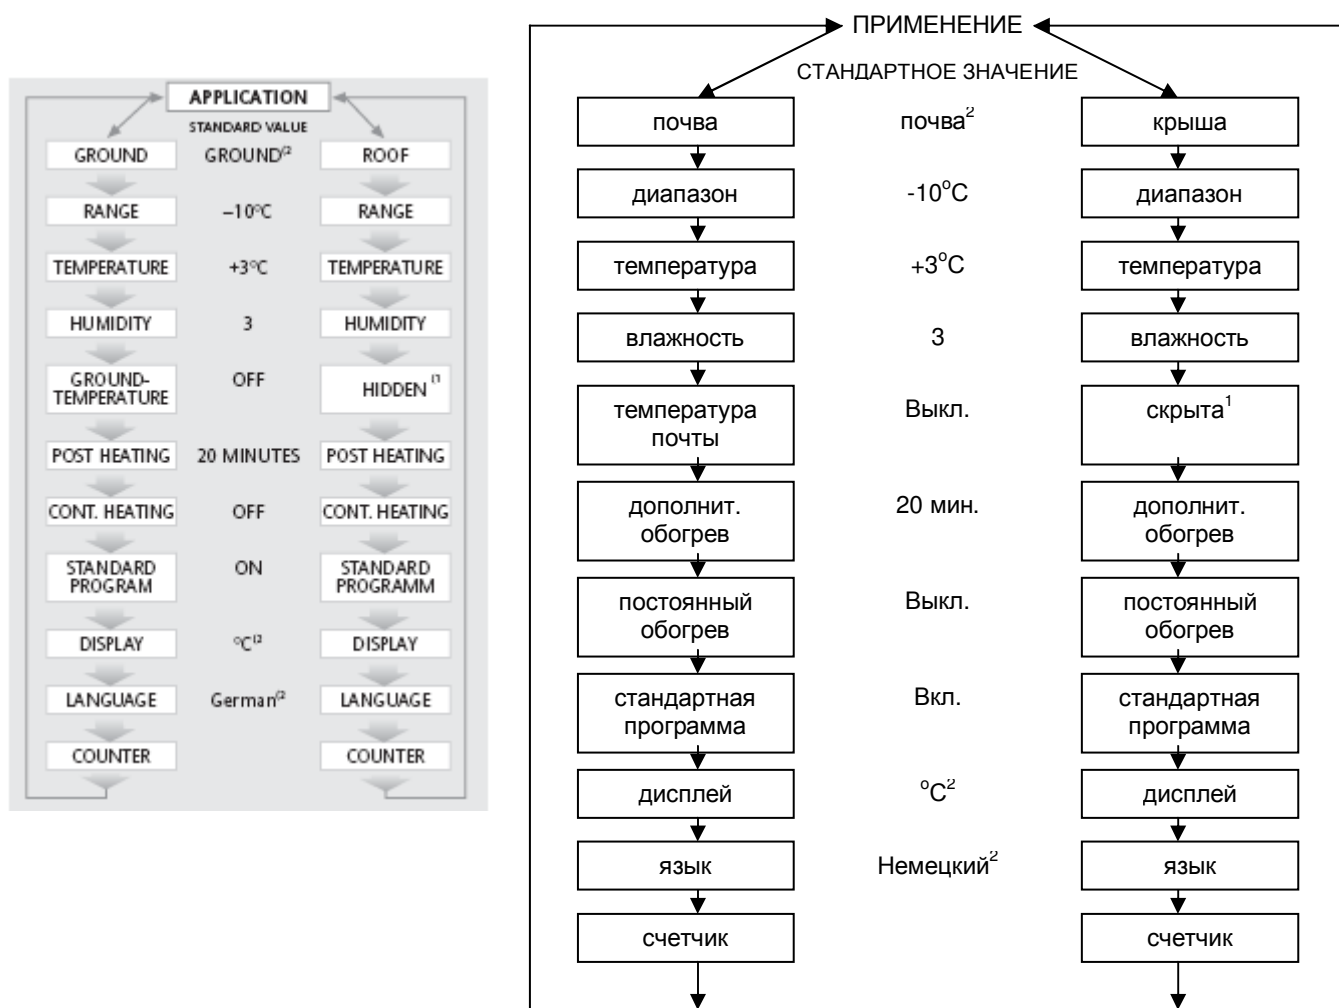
APPLICATION

STANDARD VALUE

| | | |
|---|---|---|
| GROUND | GROUND$^{2}$ | ROOF |
| RANGE | –10°C | RANGE |
| TEMPERATURE | +3°C | TEMPERATURE |
| HUMIDITY | 3 | HUMIDITY |
| GROUND-TEMPERATURE | OFF | HIDDEN$^{1}$ |
| POST HEATING | 20 MINUTES | POST HEATING |
| CONT. HEATING | OFF | CONT. HEATING |
| STANDARD PROGRAM | ON | STANDARD PROGRAMM |
| DISPLAY | °C$^{2}$ | DISPLAY |
| LANGUAGE | German$^{2}$ | LANGUAGE |
| COUNTER | | COUNTER |

ПРИМЕНЕНИЕ

СТАНДАРТНОЕ ЗНАЧЕНИЕ

| | | |
|---|---|---|
| почва | почва$^{2}$ | крыша |
| диапазон | -10°C | диапазон |
| температура | +3°C | температура |
| влажность | 3 | влажность |
| температура почты | Выкл. | скрыта$^{1}$ |
| дополнит. обогрев | 20 мин. | дополнит. обогрев |
| постоянный обогрев | Выкл. | постоянный обогрев |
| стандартная программа | Вкл. | стандартная программа |
| дисплей | °C$^{2}$ | дисплей |
| язык | Немецкий$^{2}$ | язык |
| счетчик | | счетчик |